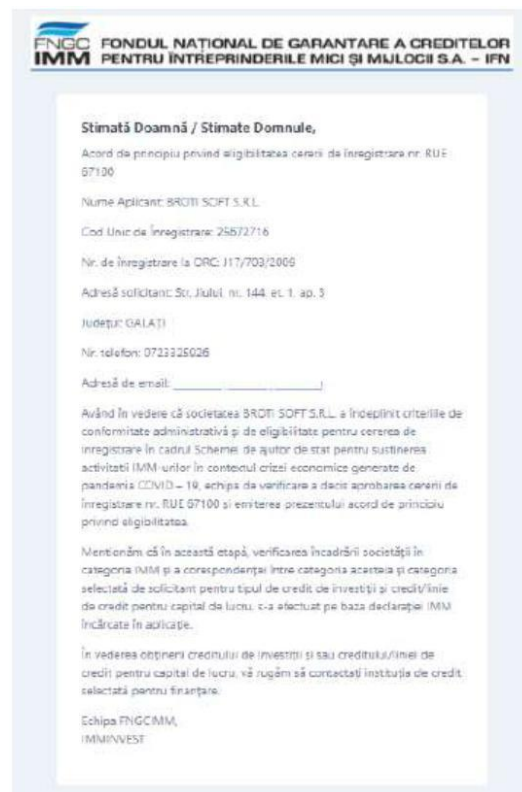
FNGC IMM FONDUL NAȚIONAL DE GARANTARE A CREDITELOR PENTRU ÎNTREPRINDERILE MICI ȘI MIJLOCII S.A. – IFN

Stimată Doamnă / Stimate Domnule,

Acord de principiu privind eligibilitatea cererii de înregistrare nr. RUE 67100

Nume Aplicant: BROTI SOFT S.R.L.

Cod Unic de Înregistrare: 25672716

Nr. de înregistrare la ORC: J17/703/2009

Adresă solicitant: Str. Jiului, nr. 144, et. 1, ap. 5

Județul: GALAȚI

Nr. telefon: 0723325026

Adresă de email: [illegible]

Având în vedere că societatea BROTI SOFT S.R.L. a îndeplinit criteriile de conformitate administrativă și de eligibilitate pentru cererea de înregistrare în cadrul Schemei de ajutor de stat pentru susținerea activității IMM-urilor în contextul crizei economice generate de pandemia COVID – 19, echipa de verificare a decis aprobarea cererii de înregistrare nr. RUE 67100 și emiterea prezentului acord de principiu privind eligibilitatea.

Menționăm că în această etapă, verificarea încadrării societății în categoria IMM și a corespondenței între categoria acesteia și categoria selectată de solicitant pentru tipul de credit de investiții și credit/linie de credit pentru capital de lucru, s-a efectuat pe baza declarației IMM încărcate în aplicație.

În vederea obținerii creditului de investiții și sau creditului/liniei de credit pentru capital de lucru, vă rugăm să contactați instituția de credit selectată pentru finanțare.

Echipa FNGCIMM,
IMMINVEST